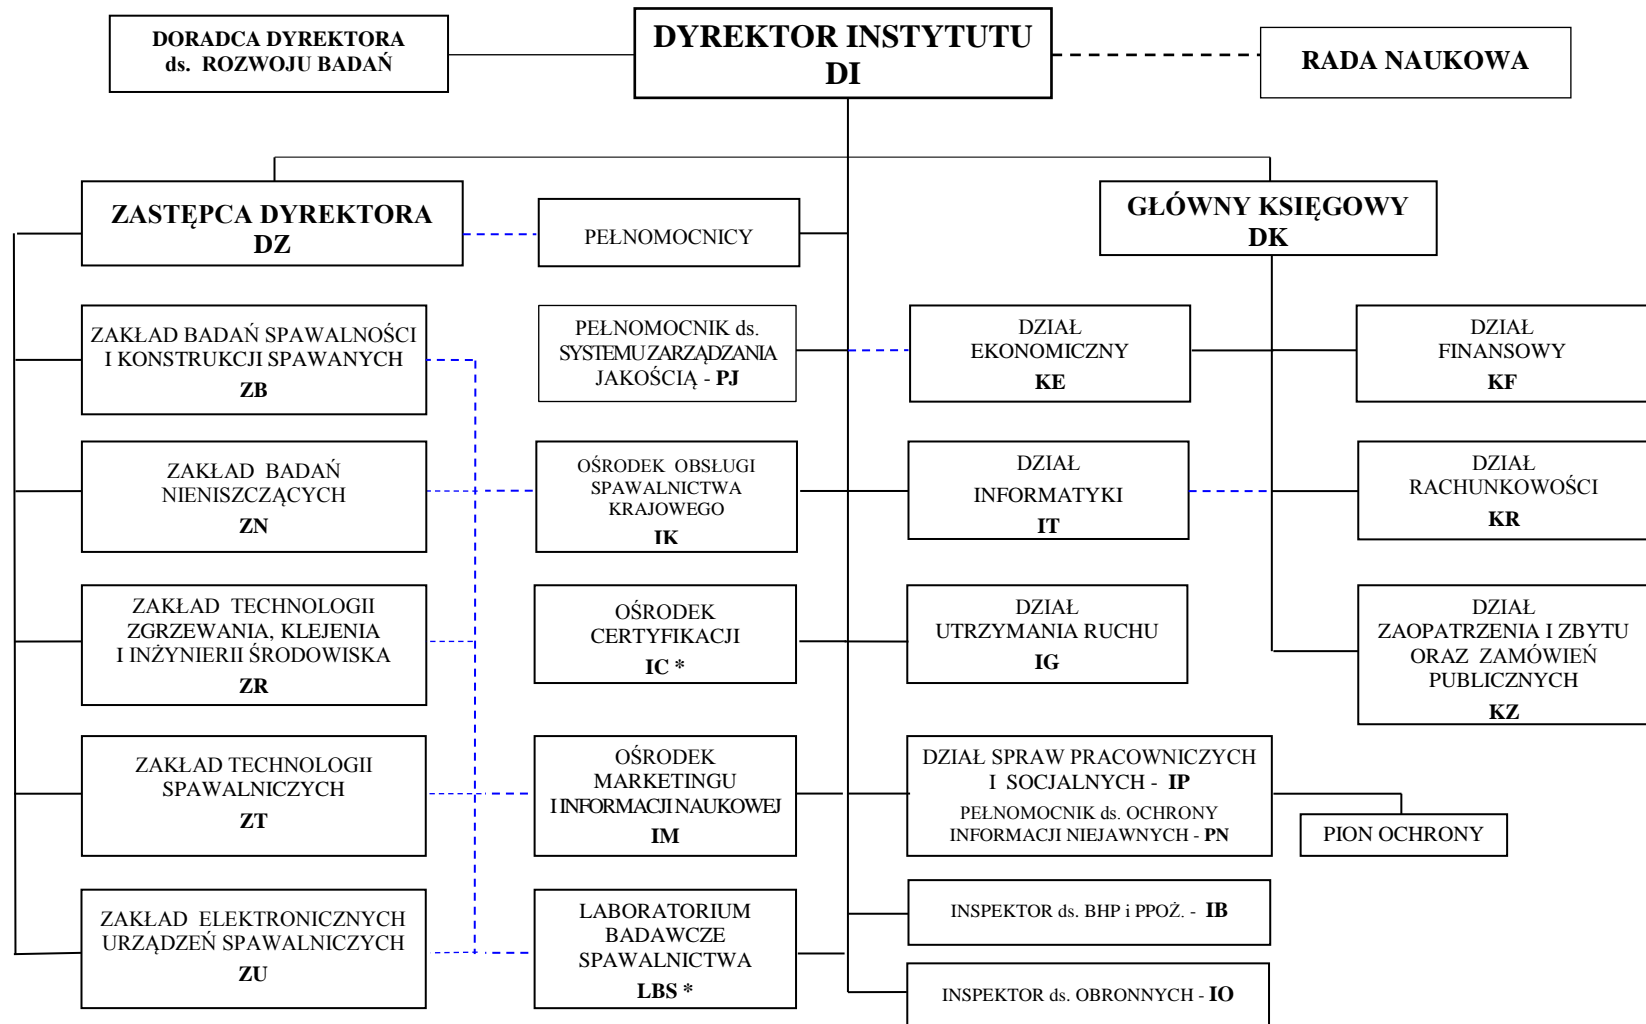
DORADCA DYREKTORA ds. ROZWOJU BADAŃ

DYREKTOR INSTYTUTU DI

RADA NAUKOWA

ZASTĘPCA DYREKTORA DZ

PEŁNOMOCNICY

GŁÓWNY KSIĘGOWY DK

ZAKŁAD BADAŃ SPAWALNOŚCI I KONSTRUKCJI SPAWANYCH ZB

PEŁNOMOCNIK ds. SYSTEMU ZARZĄDZANIA JAKOŚCIĄ - PJ

DZIAŁ EKONOMICZNY KE

DZIAŁ FINANSOWY KF

ZAKŁAD BADAŃ NIENISZCZĄCYCH ZN

OŚRODEK OBSŁUGI SPAWALNICTWA KRAJOWEGO IK

DZIAŁ INFORMATYKI IT

DZIAŁ RACHUNKOWOŚCI KR

ZAKŁAD TECHNOLOGII ZGRZEWANIA, KLEJENIA I INŻYNIERII ŚRODOWISKA ZR

OŚRODEK CERTYFIKACJI IC *

DZIAŁ UTRZYMANIA RUCHU IG

DZIAŁ ZAOPATRZENIA I ZBYTU ORAZ ZAMÓWIEŃ PUBLICZNYCH KZ

ZAKŁAD TECHNOLOGII SPAWALNICZYCH ZT

OŚRODEK MARKETINGU I INFORMACJI NAUKOWEJ IM

DZIAŁ SPRAW PRACOWNICZYCH I SOCJALNYCH - IP
PEŁNOMOCNIK ds. OCHRONY INFORMACJI NIEJAWNYCH - PN

PION OCHRONY

ZAKŁAD ELEKTRONICZNYCH URZĄDZEŃ SPAWALNICZYCH ZU

LABORATORIUM BADAWCZE SPAWALNICTWA LBS *

INSPEKTOR ds. BHP i PPOŻ. - IB

INSPEKTOR ds. OBRONNYCH - IO